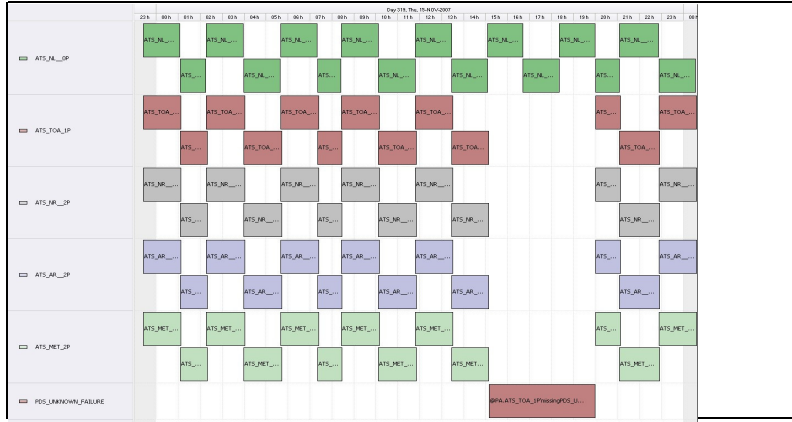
Day 319, Thu, 15-NOV-2007

23 h 00 h 01 h 02 h 03 h 04 h 05 h 06 h 07 h 08 h 09 h 10 h 11 h 12 h 13 h 14 h 15 h 16 h 17 h 18 h 19 h 20 h 21 h 22 h 23 h 00 h

ATS_NL__0P

ATS_NL_... ATS_NL_... ATS_NL_... ATS_NL_... ATS_NL_... ATS_NL_... ATS_NL_... ATS_NL_... ATS_NL_...

ATS_... ATS_NL_... ATS_... ATS_NL_... ATS_NL_... ATS_NL_... ATS_NL_... ATS_... ATS_NL_...

ATS_TOA_1P

ATS_TOA_... ATS_TOA_... ATS_TOA_... ATS_TOA_... ATS_TOA_... ATS_... ATS_TOA_...

ATS_... ATS_TOA_... ATS_... ATS_TOA_... ATS_TOA_... ATS_TOA_...

ATS_NR__2P

ATS_NR_... ATS_NR_... ATS_NR_... ATS_NR_... ATS_NR_... ATS_... ATS_NR_...

ATS_... ATS_NR_... ATS_... ATS_NR_... ATS_NR_... ATS_NR_...

ATS_AR__2P

ATS_AR_... ATS_AR_... ATS_AR_... ATS_AR_... ATS_AR_... ATS_... ATS_AR_...

ATS_... ATS_AR_... ATS_... ATS_AR_... ATS_AR_... ATS_AR_...

ATS_MET_2P

ATS_MET_... ATS_MET_... ATS_MET_... ATS_MET_... ATS_MET_... ATS_... ATS_MET_...

ATS_... ATS_MET_... ATS_... ATS_MET_... ATS_MET_... ATS_MET_...

PDS_UNKNOWN_FAILURE

@PA:ATS_TOA_1PMissingPDS_U...